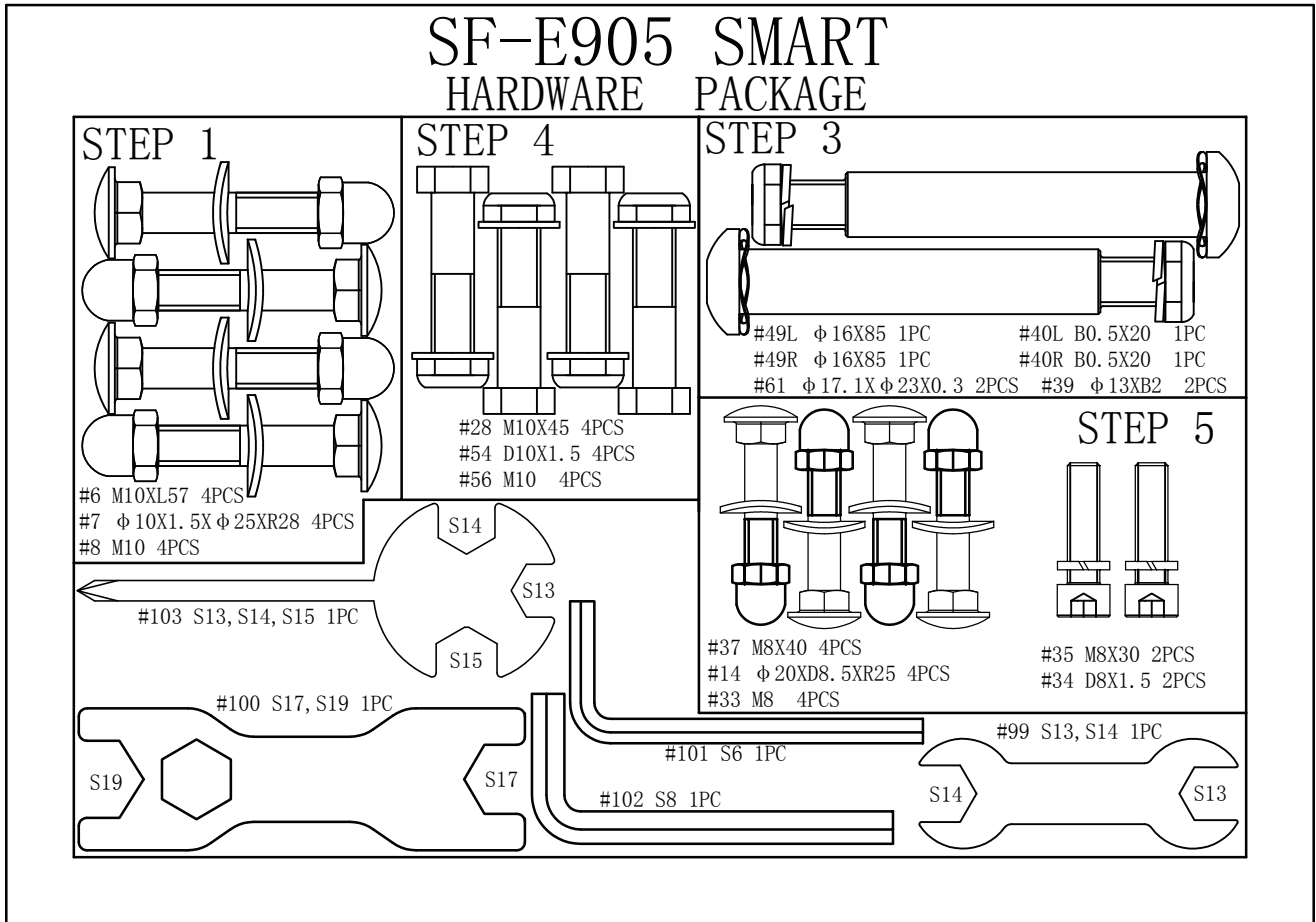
SF-E905 SMART
HARDWARE PACKAGE

STEP 1

#6 M10XL57 4PCS
#7 Φ10X1.5XΦ25XR28 4PCS
#8 M10 4PCS

STEP 4

#28 M10X45 4PCS
#54 D10X1.5 4PCS
#56 M10 4PCS

STEP 3

#49L Φ16X85 1PC
#49R Φ16X85 1PC
#61 Φ17.1XΦ23X0.3 2PCS
#40L B0.5X20 1PC
#40R B0.5X20 1PC
#39 Φ13XB2 2PCS

STEP 5

#37 M8X40 4PCS
#14 Φ20XD8.5XR25 4PCS
#33 M8 4PCS

#35 M8X30 2PCS
#34 D8X1.5 2PCS

S14
S13
S15
#103 S13,S14,S15 1PC

#100 S17,S19 1PC
S19
S17

#101 S6 1PC
#102 S8 1PC

#99 S13,S14 1PC
S14
S13